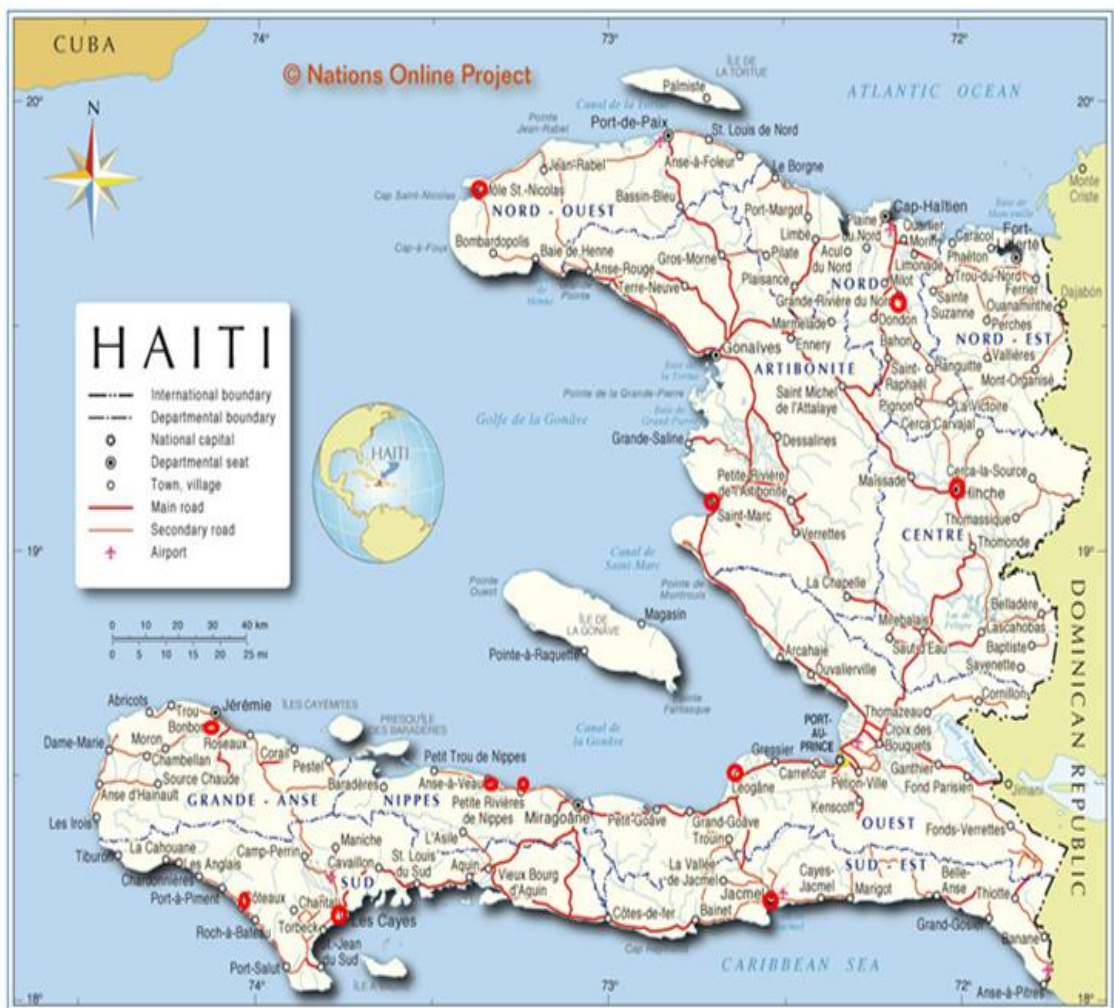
CUBA
74°
73°
72°
20°
20°
© Nations Online Project
ÎLE DE LA TORTUE
Palmiste
ATLANTIC OCEAN
N
Canal de la Tortue
Pointe Jean-Rabel
Port-de-Paix
St. Louis de Nord
Jean-Rabel
Anse-à-Foleur
Le Borgne
Cap Saint-Nicolas
Môle St.-Nicolas
Bassin-Bleu
Port-Margot
NORD - OUEST
Cap-Haïtien
Plaine du Nord
Quartier Morin
Caracol
Fort-Liberté
Monte Cristi
Baie de Manzanillo
Cap-à-Foux
Bombardopolis
Baie de Henne
Limbé
Acul du Nord
Limonade
Phaëton
Trou-du-Nord
Pilate
Milot
Anse-Rouge
Gros-Morne
Plaisance
Ferrier
Dajabón
Baie de Henne
Pointe
Terre-Neuve
Grande-Rivière du Nord
NORD
Dondon
Sainte Suzanne
Ouanaminthe
Perches
HAITI
Marmelade
NORD - EST
Ennery
Bahon
Vallières
Gonaïves
International boundary
Departmental boundary
National capital
Departmental seat
Town, village
Main road
Secondary road
Airport
ARTIBONITE
Saint-Raphaël
Ranquitte
Mont-Organisé
Baie de la Tortue
Pointe de la Grande-Pierre
Saint Michel de l'Attalaye
Pignon
La Victoire
Baie de Grande Pierre
Golfe de la Gonâve
HAITI
Cerca Carvajal
Grande-Saline
Dessalines
Petite Rivière de l'Artibonite
Maïssade
Cerca-la-Source
Hinche
Saint-Marc
Verrettes
Thomassique
CENTRE
Thomonde
19°
19°
Canal de Saint Marc
Pointe de Montrouis
Pointe Ouest
La Chapelle
DOMINICAN REPUBLIC
Belladère
ÎLE DE LA GONÂVE
Magasin
Lascahobas
0 10 20 30 40 km
0 5 10 15 20 25 mi
Mirebalais
Lac de Péligre
Baptiste
Pointe-à-Raquette
Saut-d'Eau
Savenette
Arcahaie
Duvalierville
Pointe Fantasque
Cornillon
Abricots
Jérémie
ÎLES CAYÉMITES
Thomazeau
Bonbon
Roseaux
PRESQU'ÎLE DES BARADÈRES
Canal de la Gonâve
PORT-AU-PRINCE
Croix des Bouquets
Dame-Marie
Moron
Corail
Chambellan
Pestel
Petit Trou de Nippes
Gressier
Ganthier
Source Chaude
Anse-à-Veau
Carrefour
Léogâne
Pétion-Ville
Fond Parisien
Jimani
Anse d'Hainault
GRANDE - ANSE
Baradères
NIPPES
Petite Rivières de Nippes
Miragoâne
Kenscoff
Les Irois
Petit-Goâve
Grand-Goâve
OUEST
Fonds-Verrettes
L'Asile
Trouin
Tiburon
La Cahouane
Maniche
Camp-Perrin
Les Anglais
St. Louis du Sud
Aquin
La Vallée de Jacmel
SUD - EST
Cavaillon
Vieux Bourg d'Aquin
Cayes-Jacmel
Belle-Anse
Chardonnières
SUD
Marigot
Thiotte
Port-à-Piment
Côteaux
Chantal
Jacmel
Torbeck
Les Cayes
Côtes-de-fer
Bainet
Grand-Gosier
Roch-à-Bateau
St-Jean du Sud
Cap Jacmel
Banane
Port-Salut
CARIBBEAN SEA
18°
74°
73°
72°
Anse-à-Pitres
18°